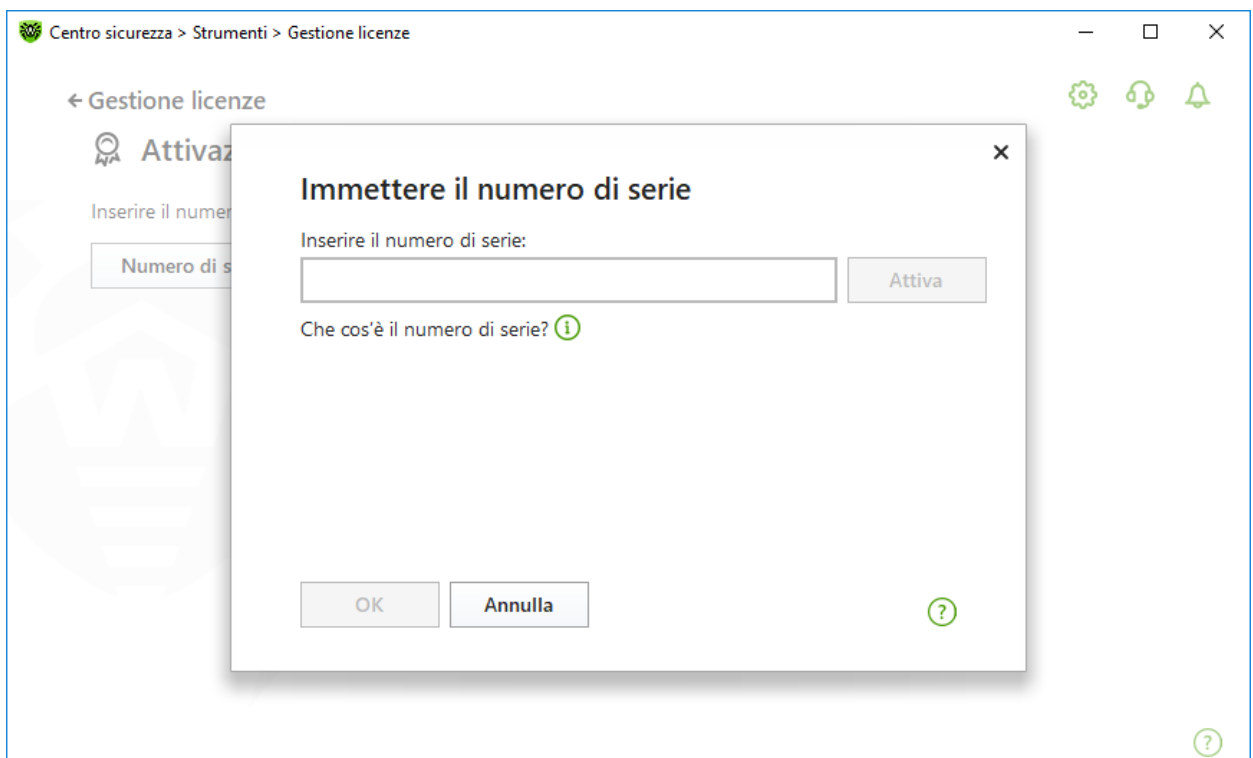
Centro sicurezza > Strumenti > Gestione licenze

← Gestione licenze

Attivaz

Inserire il numer

Numero di s

Immettere il numero di serie

Inserire il numero di serie:

Attiva

Che cos'è il numero di serie?

OK

Annulla